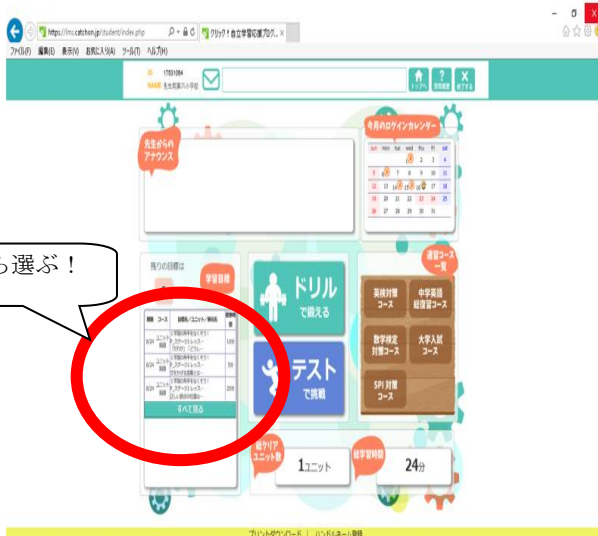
https://lms.catchon.jp/student/index.php
クリック！自立学習応援プログ... ×
ファイル(F) 編集(E) 表示(V) お気に入り(A) ツール(T) ヘルプ(H)

ID 17831064
NAME 先生見本八小学校

トップへ 使用環境 終了する

先生からのアナウンス

今月のログインカレンダー

| sun | mon | tue | wed | thu | fri | sat |
|---|---|---|---|---|---|---|
| | | | | 1 | 2 | 3 | 4 |
| 5 | 6 | 7 | 8 | 9 | 10 | 11 |
| 12 | 13 | 14 | 15 | 16 | 17 | 18 |
| 19 | 20 | 21 | 22 | 23 | 24 | 25 |
| 26 | 27 | 28 | 29 | 30 | 31 | |

ら選ぶ！

残りの目標は

学習目標

| 期限 | コース | 目標名／ユニット／単元名 | 残り時間 |
|---|---|---|---|
| 6/24 | ユニット指定 | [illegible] | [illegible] |
| 6/24 | ユニット指定 | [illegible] | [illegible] |
| 6/24 | ユニット指定 | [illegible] | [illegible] |

すべて見る

ドリル で鍛える

テスト で挑戦

通常コース一覧

英検対策コース

中学基礎総復習コース

数学検定対策コース

大学入試コース

SPI対策コース

総クリアユニット数 1ユニット

総学習時間 24分

プリントダウンロード ｜ ハンドルネーム登録